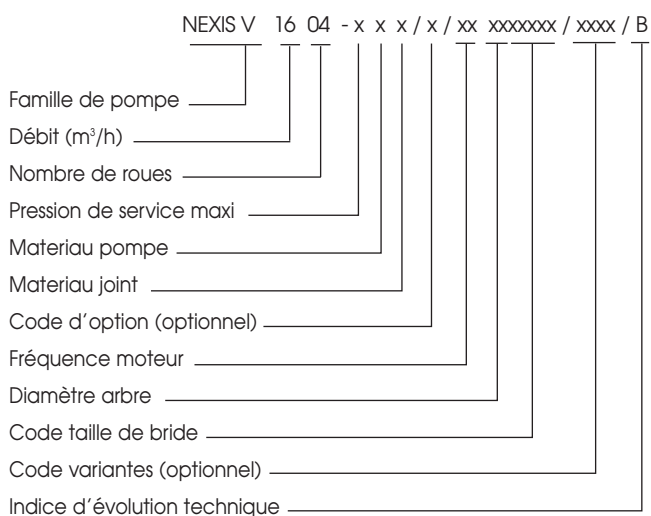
NEXIS V 16 04 - x x x / x / xx xxxxxxx / xxxx / B

Famille de pompe

Débit ($m^3/h$)

Nombre de roues

Pression de service maxi

Materiau pompe

Materiau joint

Code d'option (optionnel)

Fréquence moteur

Diamètre arbre

Code taille de bride

Code variantes (optionnel)

Indice d'évolution technique